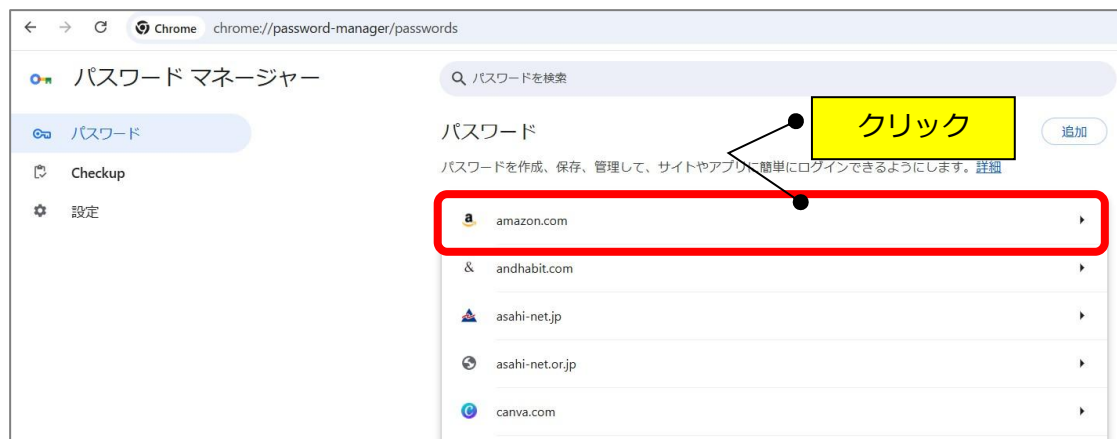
Chrome chrome://password-manager/passwords

パスワード マネージャー

パスワードを検索

パスワード

Checkup

設定

パスワード

クリック

追加

パスワードを作成、保存、管理して、サイトやアプリに簡単にログインできるようにします。詳細

amazon.com

andhabit.com

asahi-net.jp

asahi-net.or.jp

canva.com